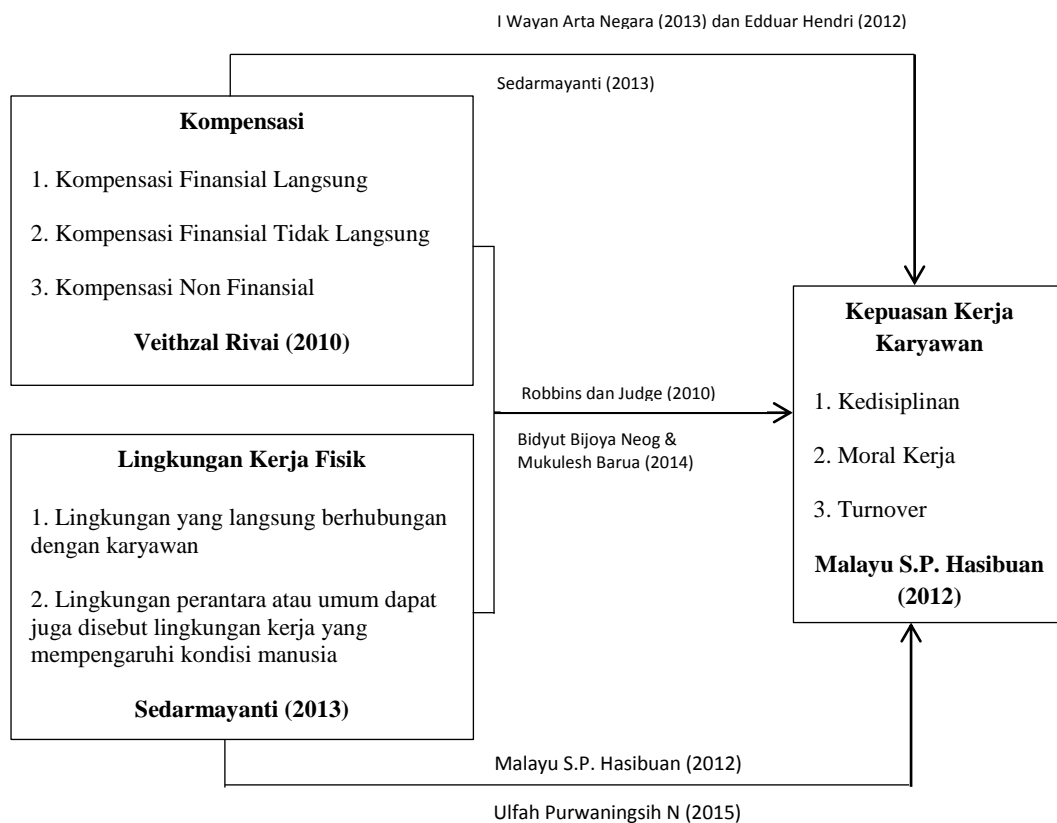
I Wayan Arta Negara (2013) dan Edduar Hendri (2012)

Sedarmayanti (2013)

**Kompensasi**

1. Kompensasi Finansial Langsung

2. Kompensasi Finansial Tidak Langsung

3. Kompensasi Non Finansial

**Veithzal Rivai (2010)**

Robbins dan Judge (2010)

Bidyut Bijoya Neog & Mukulesh Barua (2014)

**Lingkungan Kerja Fisik**

1. Lingkungan yang langsung berhubungan dengan karyawan

2. Lingkungan perantara atau umum dapat juga disebut lingkungan kerja yang mempengaruhi kondisi manusia

**Sedarmayanti (2013)**

**Kepuasan Kerja Karyawan**

1. Kedisiplinan

2. Moral Kerja

3. Turnover

**Malayu S.P. Hasibuan (2012)**

Malayu S.P. Hasibuan (2012)

Ulfah Purwaningsih N (2015)